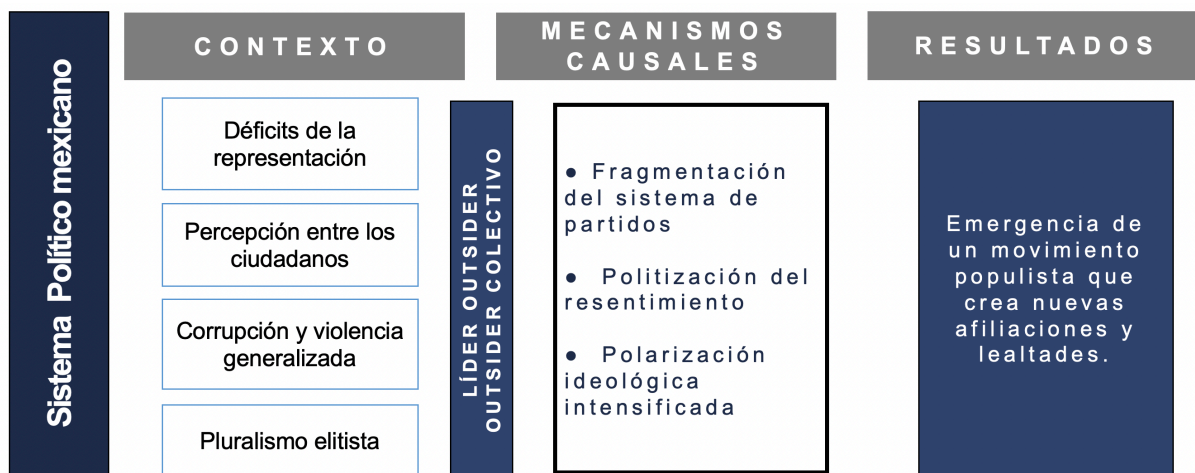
Sistema Político mexicano

CONTEXTO

Déficits de la representación

Percepción entre los ciudadanos

Corrupción y violencia generalizada

Pluralismo elitista

MECANISMOS CAUSALES

LÍDER OUTSIDER
OUTSIDER COLECTIVO

● Fragmentación del sistema de partidos

● Politización del resentimiento

● Polarización ideológica intensificada

RESULTADOS

Emergencia de un movimiento populista que crea nuevas afiliaciones y lealtades.